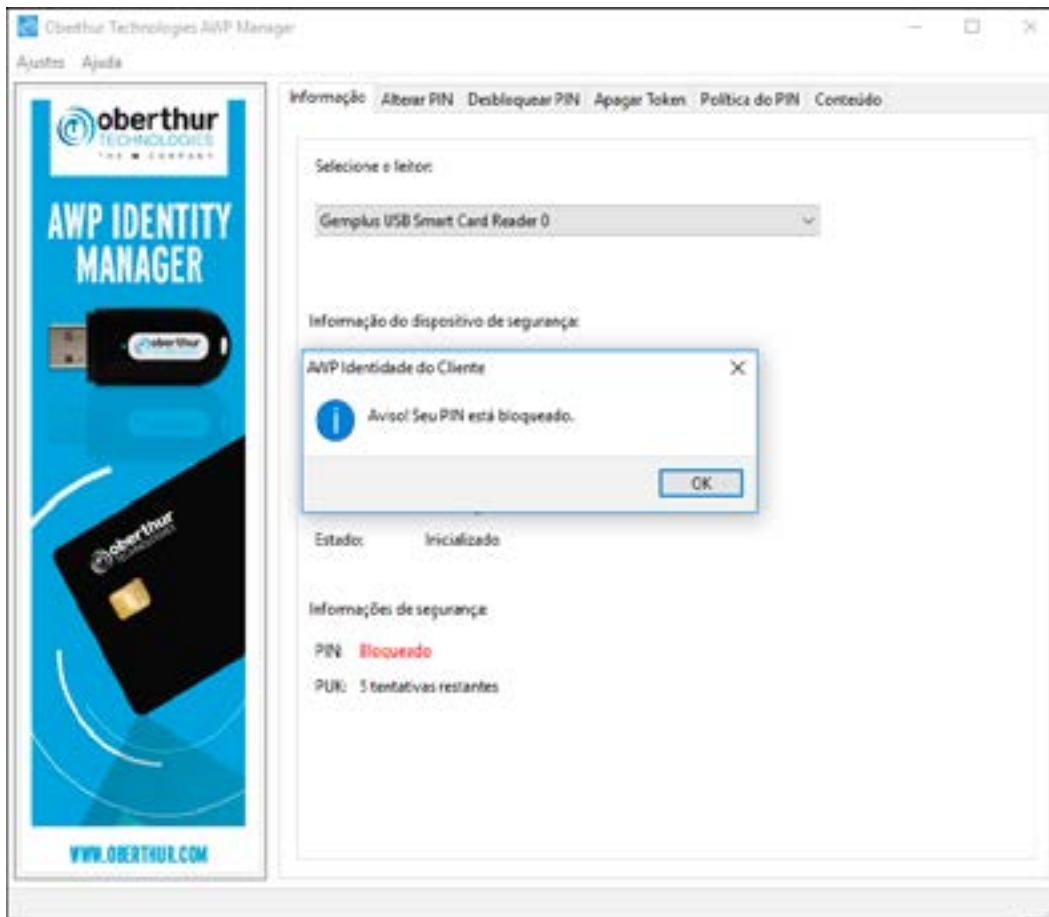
Oberthur Technologies AWP Manager

Ajustes Ajuda

oberthur
TECHNOLOGIES
THE ■ COMPANY

AWP IDENTITY MANAGER

oberthur

oberthur

WWW.OBERTHUR.COM

Informação Alterar PIN Desbloquear PIN Apagar Token Política do PIN Conteúdo

Selecione o leitor:

Gemplus USB Smart Card Reader 0

Informação do dispositivo de segurança:

AWP Identidade do Cliente

Aviso! Seu PIN está bloqueado.

OK

Estado: Inicializado

Informações de segurança:

PIN: Bloqueado

PUK: 5 tentativas restantes